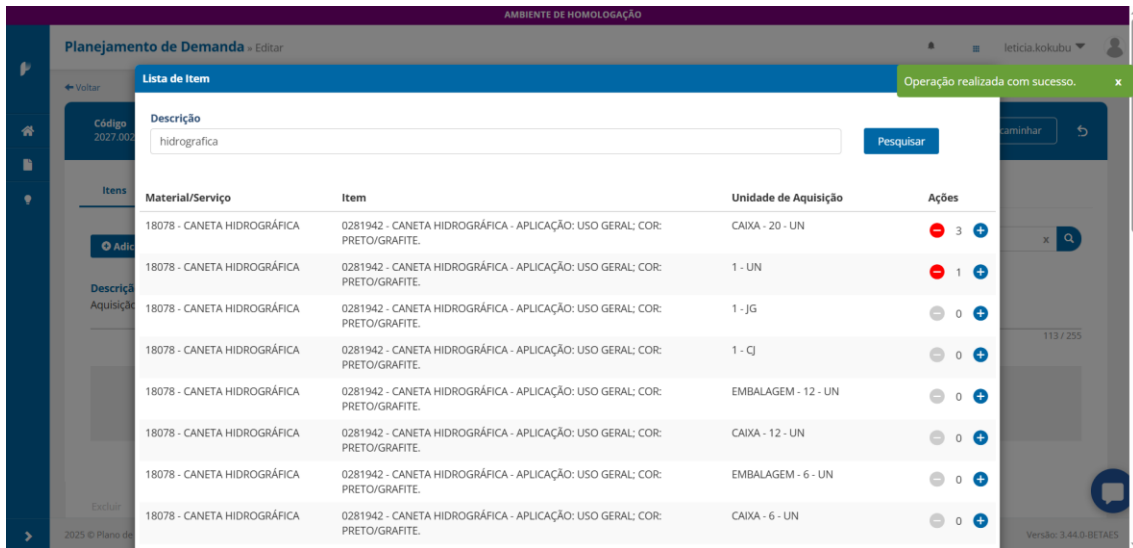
AMBIENTE DE HOMOLOGAÇÃO

Planejamento de Demanda » Editar

leticia.kokubu

← Voltar

Código
2027.002

Itens

Adic

Descriçã
Aquisiçã

Excluir

2025 © Plano de

Lista de Item

Operação realizada com sucesso. ×

Descrição
hidrografica

Pesquisar

caminhar

113 / 255

| Material/Serviço | Item | Unidade de Aquisição | Ações |
|---|---|---|---|
| 18078 - CANETA HIDROGRÁFICA | 0281942 - CANETA HIDROGRÁFICA - APLICAÇÃO: USO GERAL; COR: PRETO/GRAFITE. | CAIXA - 20 - UN | 3 |
| 18078 - CANETA HIDROGRÁFICA | 0281942 - CANETA HIDROGRÁFICA - APLICAÇÃO: USO GERAL; COR: PRETO/GRAFITE. | 1 - UN | 1 |
| 18078 - CANETA HIDROGRÁFICA | 0281942 - CANETA HIDROGRÁFICA - APLICAÇÃO: USO GERAL; COR: PRETO/GRAFITE. | 1 - JG | 0 |
| 18078 - CANETA HIDROGRÁFICA | 0281942 - CANETA HIDROGRÁFICA - APLICAÇÃO: USO GERAL; COR: PRETO/GRAFITE. | 1 - CJ | 0 |
| 18078 - CANETA HIDROGRÁFICA | 0281942 - CANETA HIDROGRÁFICA - APLICAÇÃO: USO GERAL; COR: PRETO/GRAFITE. | EMBALAGEM - 12 - UN | 0 |
| 18078 - CANETA HIDROGRÁFICA | 0281942 - CANETA HIDROGRÁFICA - APLICAÇÃO: USO GERAL; COR: PRETO/GRAFITE. | CAIXA - 12 - UN | 0 |
| 18078 - CANETA HIDROGRÁFICA | 0281942 - CANETA HIDROGRÁFICA - APLICAÇÃO: USO GERAL; COR: PRETO/GRAFITE. | EMBALAGEM - 6 - UN | 0 |
| 18078 - CANETA HIDROGRÁFICA | 0281942 - CANETA HIDROGRÁFICA - APLICAÇÃO: USO GERAL; COR: PRETO/GRAFITE. | CAIXA - 6 - UN | 0 |

Versão: 3.44.0-BETAES